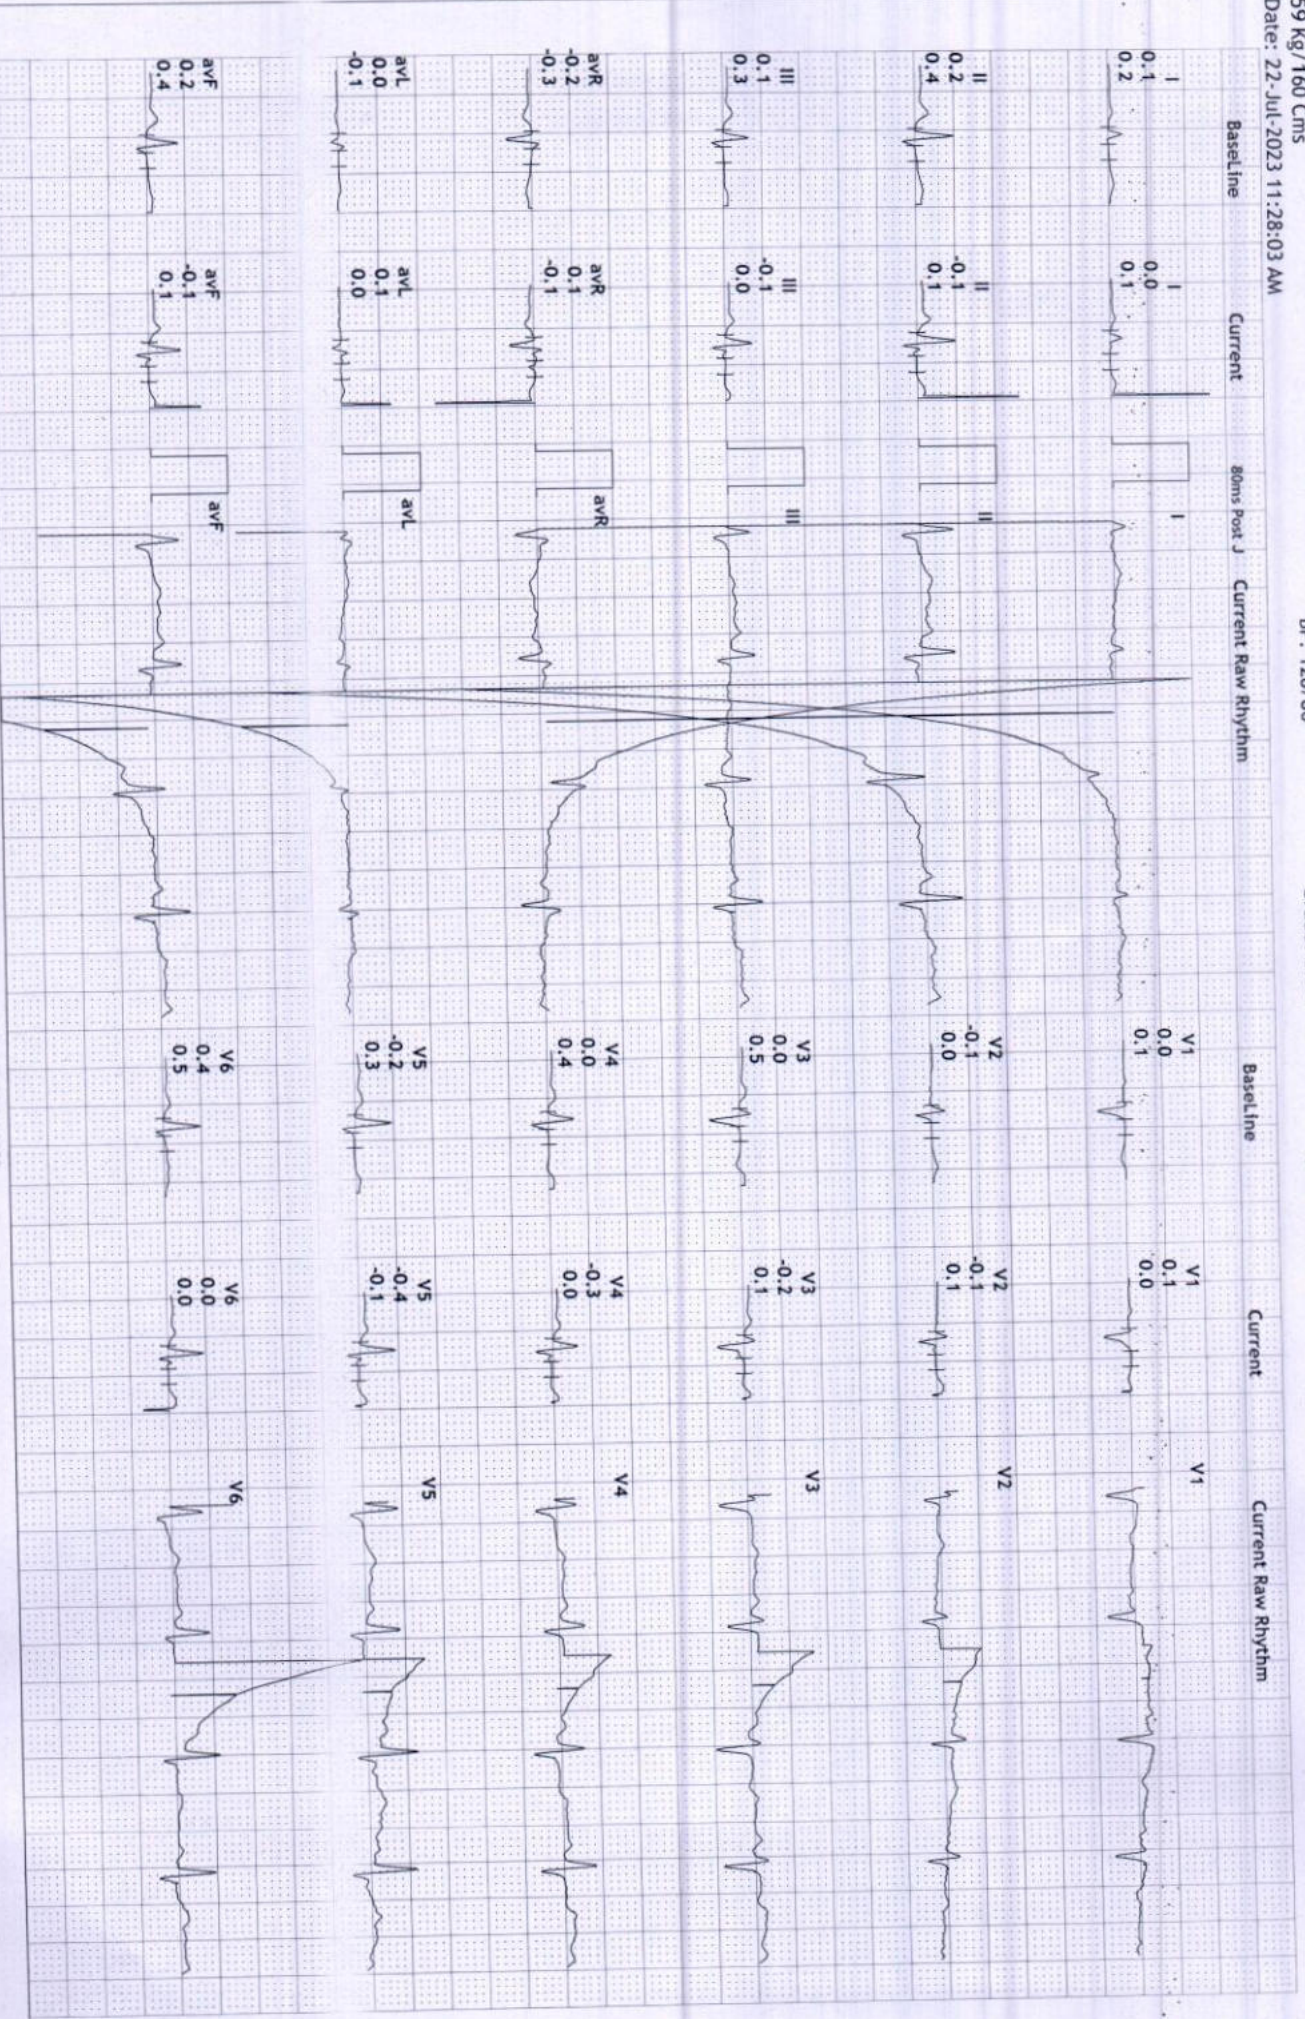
59 Kg/160 Cms
Date: 22-Jul-2023 11:28:03 AM

BP: 120/80

BaseLine

I
0.1
0.2

II
0.2
0.4

III
0.1
0.3

avR
-0.2
-0.3

avL
0.0
-0.1

avF
0.2
0.4

Current

I
0.0
0.1

II
-0.1
0.1

III
-0.1
0.0

avR
0.1
-0.1

avL
0.1
0.0

avF
-0.1
0.1

80ms Post J

Current Raw Rhythm

I

II

III

avR

avL

avF

BaseLine

V1
0.0
0.1

V2
-0.1
0.0

V3
0.0
0.5

V4
0.0
0.4

V5
-0.2
0.3

V6
0.4
0.5

Current

V1
0.1
0.0

V2
-0.1
0.1

V3
-0.2
0.1

V4
-0.3
0.0

V5
-0.4
-0.1

V6
0.0
0.0

Current Raw Rhythm

V1

V2

V3

V4

V5

V6